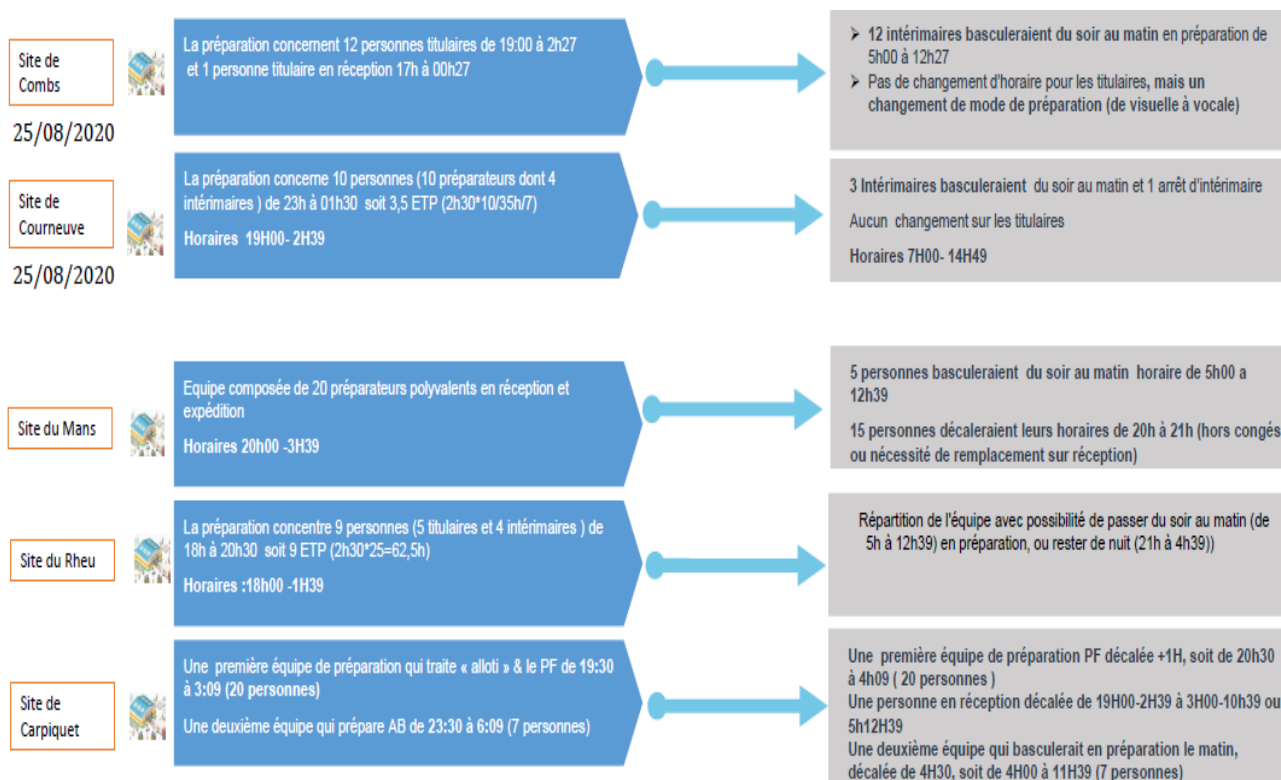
Site de Combs

25/08/2020

La préparation concernent 12 personnes titulaires de 19:00 à 2h27 et 1 personne titulaire en réception 17h à 00h27

➢ 12 intérimaires basculeraient du soir au matin en préparation de 5h00 à 12h27
➢ Pas de changement d'horaire pour les titulaires, mais un changement de mode de préparation (de visuelle à vocale)

Site de Courneuve

25/08/2020

La préparation concerne 10 personnes (10 préparateurs dont 4 intérimaires ) de 23h à 01h30 soit 3,5 ETP (2h30*10/35h/7)

Horaires 19H00- 2H39

3 Intérimaires basculeraient du soir au matin et 1 arrêt d'intérimaire

Aucun changement sur les titulaires

Horaires 7H00- 14H49

Site du Mans

Equipe composée de 20 préparateurs polyvalents en réception et expédition

Horaires 20h00 -3H39

5 personnes basculeraient du soir au matin horaire de 5h00 à 12h39

15 personnes décaleraient leurs horaires de 20h à 21h (hors congés ou nécessité de remplacement sur réception)

Site du Rheu

La préparation concentre 9 personnes (5 titulaires et 4 intérimaires ) de 18h à 20h30 soit 9 ETP (2h30*25=62,5h)

Horaires :18h00 -1H39

Répartition de l'équipe avec possibilité de passer du soir au matin (de 5h à 12h39) en préparation, ou rester de nuit (21h à 4h39))

Site de Carpiquet

Une première équipe de préparation qui traite « alloti » & le PF de 19:30 à 3:09 (20 personnes)

Une deuxième équipe qui prépare AB de 23:30 à 6:09 (7 personnes)

Une première équipe de préparation PF décalée +1H, soit de 20h30 à 4h09 ( 20 personnes )
Une personne en réception décalée de 19H00-2H39 à 3H00-10h39 ou 5h12H39
Une deuxième équipe qui basculerait en préparation le matin, décalée de 4H30, soit de 4H00 à 11H39 (7 personnes)